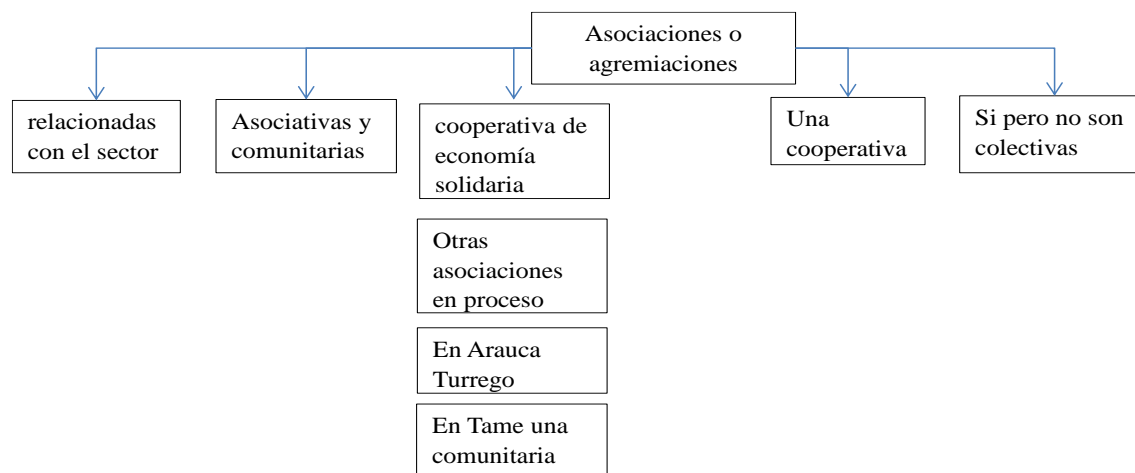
Asociaciones o agremiaciones

relacionadas con el sector

Asociativas y comunitarias

cooperativa de economía solidaria

Otras asociaciones en proceso

En Arauca Turrego

En Tame una comunitaria

Una cooperativa

Si pero no son colectivas